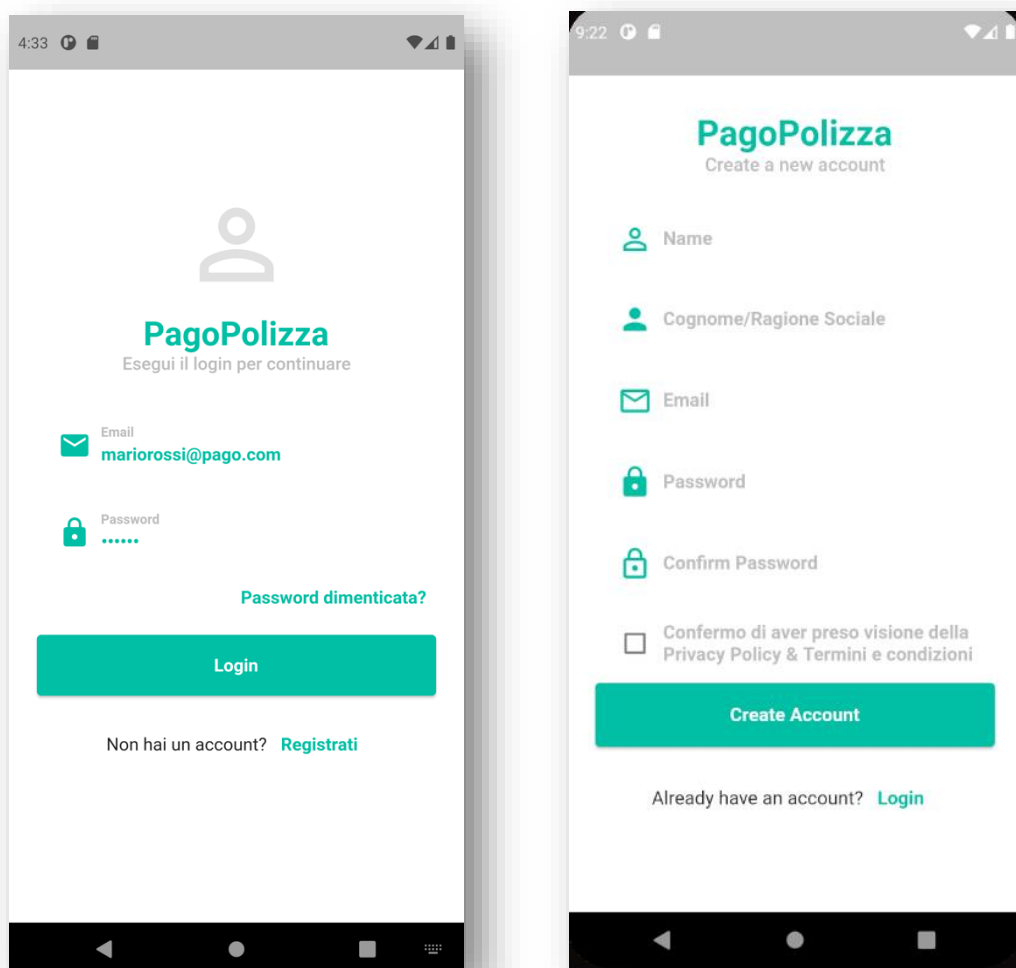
4:33

PagoPolizza
Esegui il login per continuare

Email
mariorossi@pago.com

Password
••••••

Password dimenticata?

Login

Non hai un account? Registrati

9:22

PagoPolizza
Create a new account

Name

Cognome/Ragione Sociale

Email

Password

Confirm Password

Confermo di aver preso visione della Privacy Policy & Termini e condizioni

Create Account

Already have an account? Login